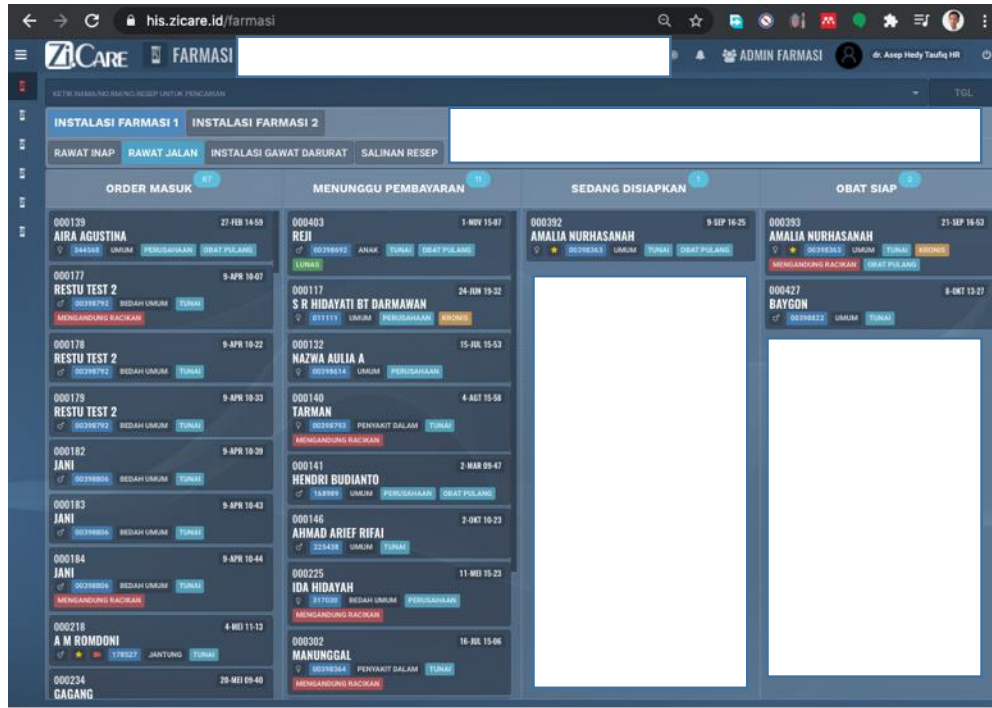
his.zicare.id/farmasi

ZiCARE FARMASI

ADMIN FARMASI dr. Asep Hedy Taufiq HR

KETIK NAMA/NO RM/NO RESEP UNTUK PENCARIAN

TGL

INSTALASI FARMASI 1 INSTALASI FARMASI 2

RAWAT INAP RAWAT JALAN INSTALASI GAWAT DARURAT SALINAN RESEP

ORDER MASUK 67

000139 27-FEB 14:59
AIRA AGUSTINA
344568 UMUM PERUSAHAAN OBAT PULANG

000177 9-APR 10:07
RESTU TEST 2
00398792 BEDAH UMUM TUNAI
MENGANDUNG RACIKAN

000178 9-APR 10:22
RESTU TEST 2
00398792 BEDAH UMUM TUNAI

000179 9-APR 10:33
RESTU TEST 2
00398792 BEDAH UMUM TUNAI

000182 9-APR 10:39
JANI
00398806 BEDAH UMUM TUNAI

000183 9-APR 10:43
JANI
00398806 BEDAH UMUM TUNAI

000184 9-APR 10:44
JANI
00398806 BEDAH UMUM TUNAI
MENGANDUNG RACIKAN

000218 4-MEI 11:13
A M ROMDONI
178527 JANTUNG TUNAI

000234 20-MEI 09:40
GAGANG

MENUNGGU PEMBAYARAN 11

000403 1-NOV 15:07
REJI
00398692 ANAK TUNAI OBAT PULANG
LUNAS

000117 24-JUN 19:32
S R HIDAYATI BT DARMAWAN
011111 UMUM PERUSAHAAN KRONIS

000132 15-JUL 15:53
NAZWA AULIA A
00398614 UMUM PERUSAHAAN

000140 4-AGT 15:58
TARMAN
00398793 PENYAKIT DALAM TUNAI
MENGANDUNG RACIKAN

000141 2-MAR 09:47
HENDRI BUDIANTO
168989 UMUM PERUSAHAAN OBAT PULANG

000146 2-OKT 10:23
AHMAD ARIEF RIFAI
225438 UMUM TUNAI

000225 11-MEI 15:23
IDA HIDAYAH
317030 BEDAH UMUM PERUSAHAAN
MENGANDUNG RACIKAN

000302 16-JUL 15:06
MANUNGGAL
00398364 PENYAKIT DALAM TUNAI
MENGANDUNG RACIKAN

SEDANG DISIAPKAN 1

000392 9-SEP 16:25
AMALIA NURHASANAH
00398363 UMUM TUNAI OBAT PULANG

OBAT SIAP 2

000393 21-SEP 16:53
AMALIA NURHASANAH
00398363 UMUM TUNAI KRONIS
MENGANDUNG RACIKAN OBAT PULANG

000427 8-OKT 13:27
BAYGON
00398822 UMUM TUNAI